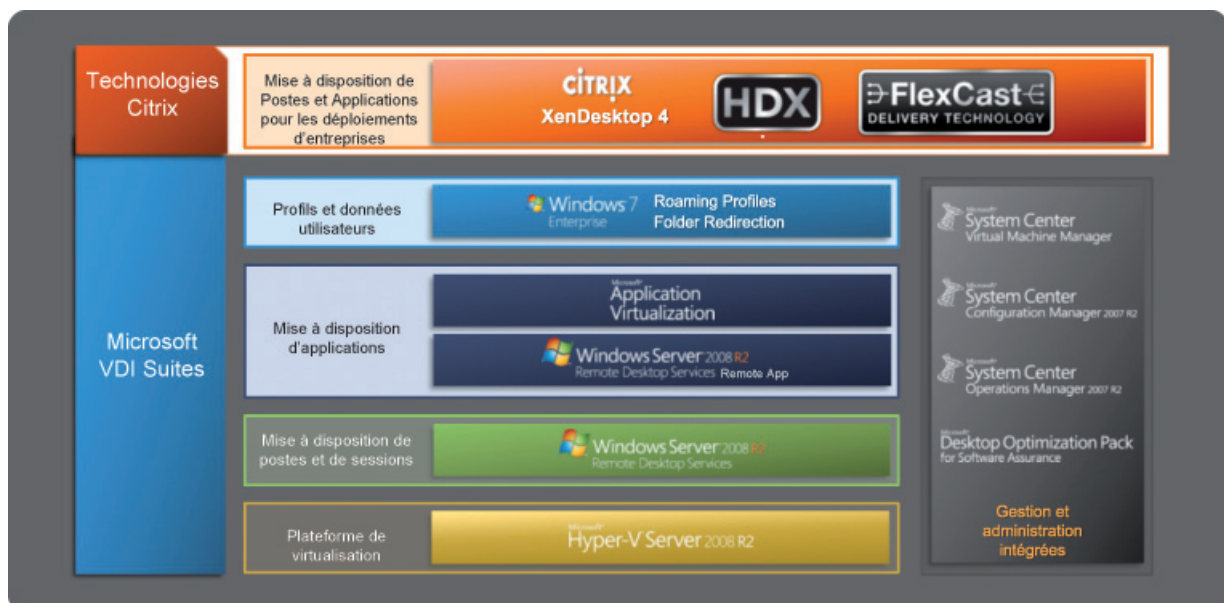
Technologies Citrix

Mise à disposition de Postes et Applications pour les déploiements d'entreprises

CITRIX
XenDesktop 4

HDX

FlexCast
DELIVERY TECHNOLOGY

Microsoft VDI Suites

Profils et données utilisateurs

Windows 7 Enterprise

Roaming Profiles
Folder Redirection

Mise à disposition d'applications

Microsoft Application Virtualization

Windows Server 2008 R2
Remote Desktop Services Remote App

Mise à disposition de postes et de sessions

Windows Server 2008 R2
Remote Desktop Services

Plateforme de virtualisation

Microsoft Hyper-V Server 2008 R2

Microsoft System Center
Virtual Machine Manager

Microsoft System Center
Configuration Manager 2007 R2

Microsoft System Center
Operations Manager 2007 R2

Microsoft Desktop Optimization Pack
for Software Assurance

Gestion et administration intégrées